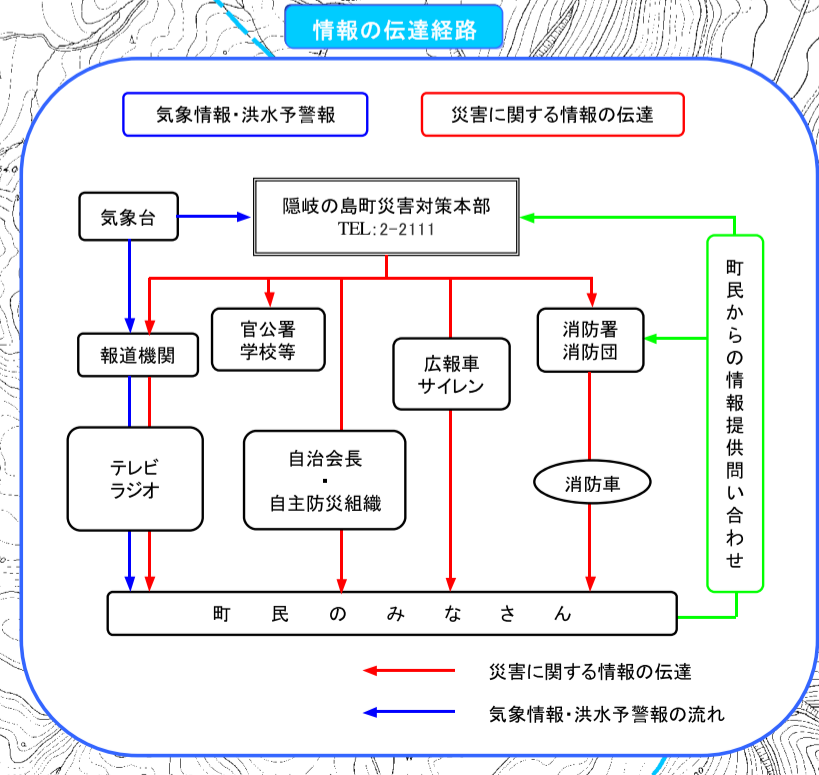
情報の伝達経路

気象情報・洪水予警報

災害に関する情報の伝達

気象台

隠岐の島町災害対策本部
TEL：2-2111

町民からの情報提供問い合わせ

報道機関

官公署
学校等

広報車
サイレン

消防署
消防団

テレビ
ラジオ

自治会長
・
自主防災組織

消防車

町 民 の み な さ ん

災害に関する情報の伝達

気象情報・洪水予警報の流れ